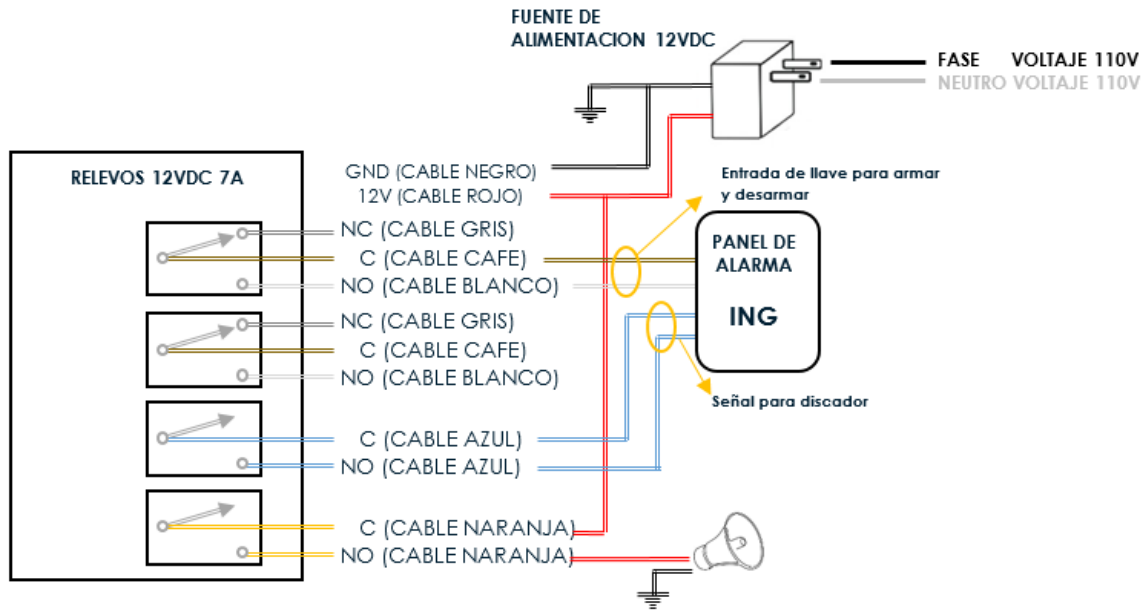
FUENTE DE ALIMENTACION 12VDC

FASE VOLTAJE 110V
NEUTRO VOLTAJE 110V

RELEVOS 12VDC 7A

GND (CABLE NEGRO)
12V (CABLE ROJO)

Entrada de llave para armar y desarmar

NC (CABLE GRIS)
C (CABLE CAFE)
NO (CABLE BLANCO)

PANEL DE ALARMA

ING

NC (CABLE GRIS)
C (CABLE CAFE)
NO (CABLE BLANCO)

Señal para discador

C (CABLE AZUL)
NO (CABLE AZUL)

C (CABLE NARANJA)
NO (CABLE NARANJA)